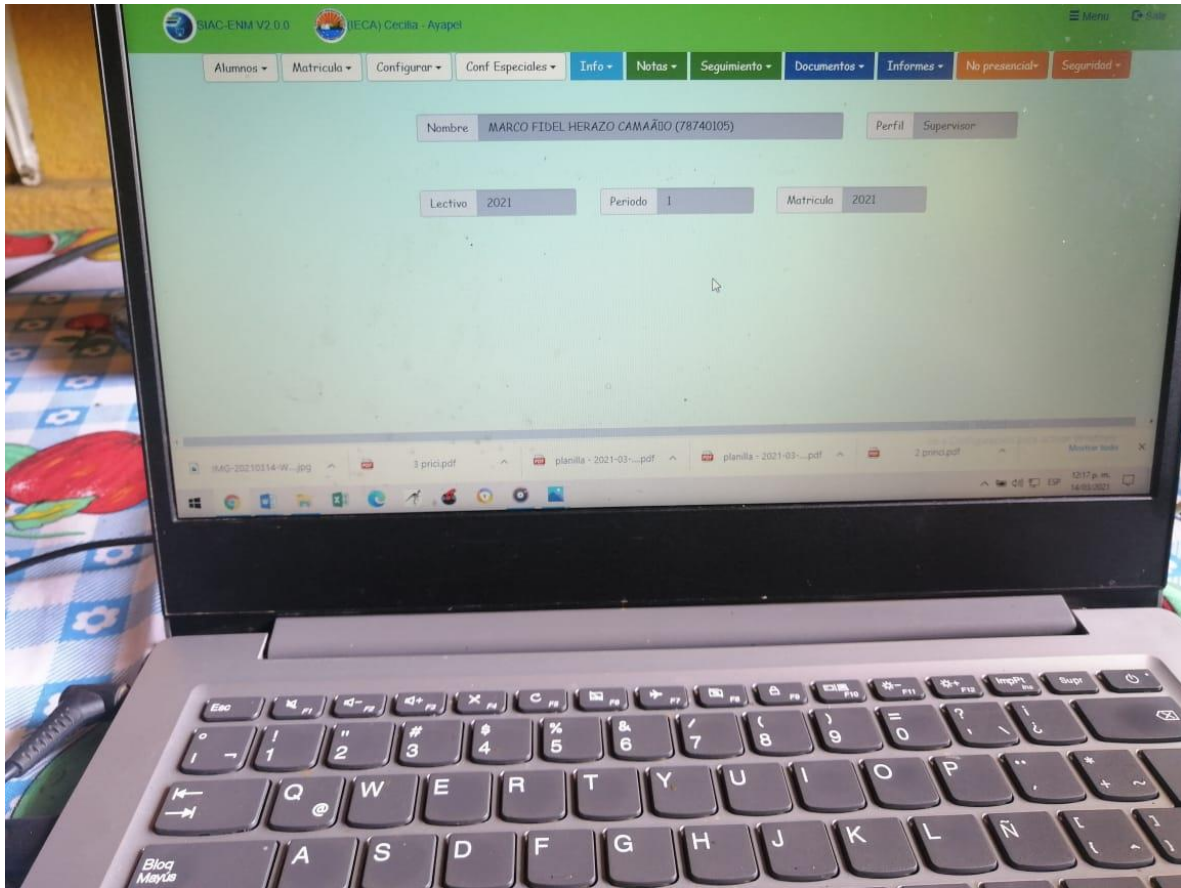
SIAC-ENM V2.0.0 (IECA) Cecilia - Ayapel

≡ Menu Salir

Alumnos ▾ Matricula ▾ Configurar ▾ Conf Especiales ▾ Info ▾ Notas ▾ Seguimiento ▾ Documentos ▾ Informes ▾ No presencial▾ Seguridad ▾

Nombre MARCO FIDEL HERAZO CAMAÃ'O (78740105)

Perfil Supervisor

Lectivo 2021

Periodo 1

Matricula 2021

IMG-20210314-W....jpg 3 prici.pdf planilla - 2021-03-....pdf planilla - 2021-03-....pdf 2 princi.pdf Mostrar todo

ESP 12:17 p. m. 14/03/2021

Esc F1 F2 F3 F4 F5 F6 F7 F8 F9 F10 F11 F12 ImpPt Supr

º ª \ 1 ! 2 " 3 # 4 $ 5 % 6 & 7 / 8 ( 9 ) 0 = ? ' ¿ ¡

Q @ W E R T Y U I O P ^ ` * + ~

Bloq Mayús A S D F G H J K L Ñ [ { ] }